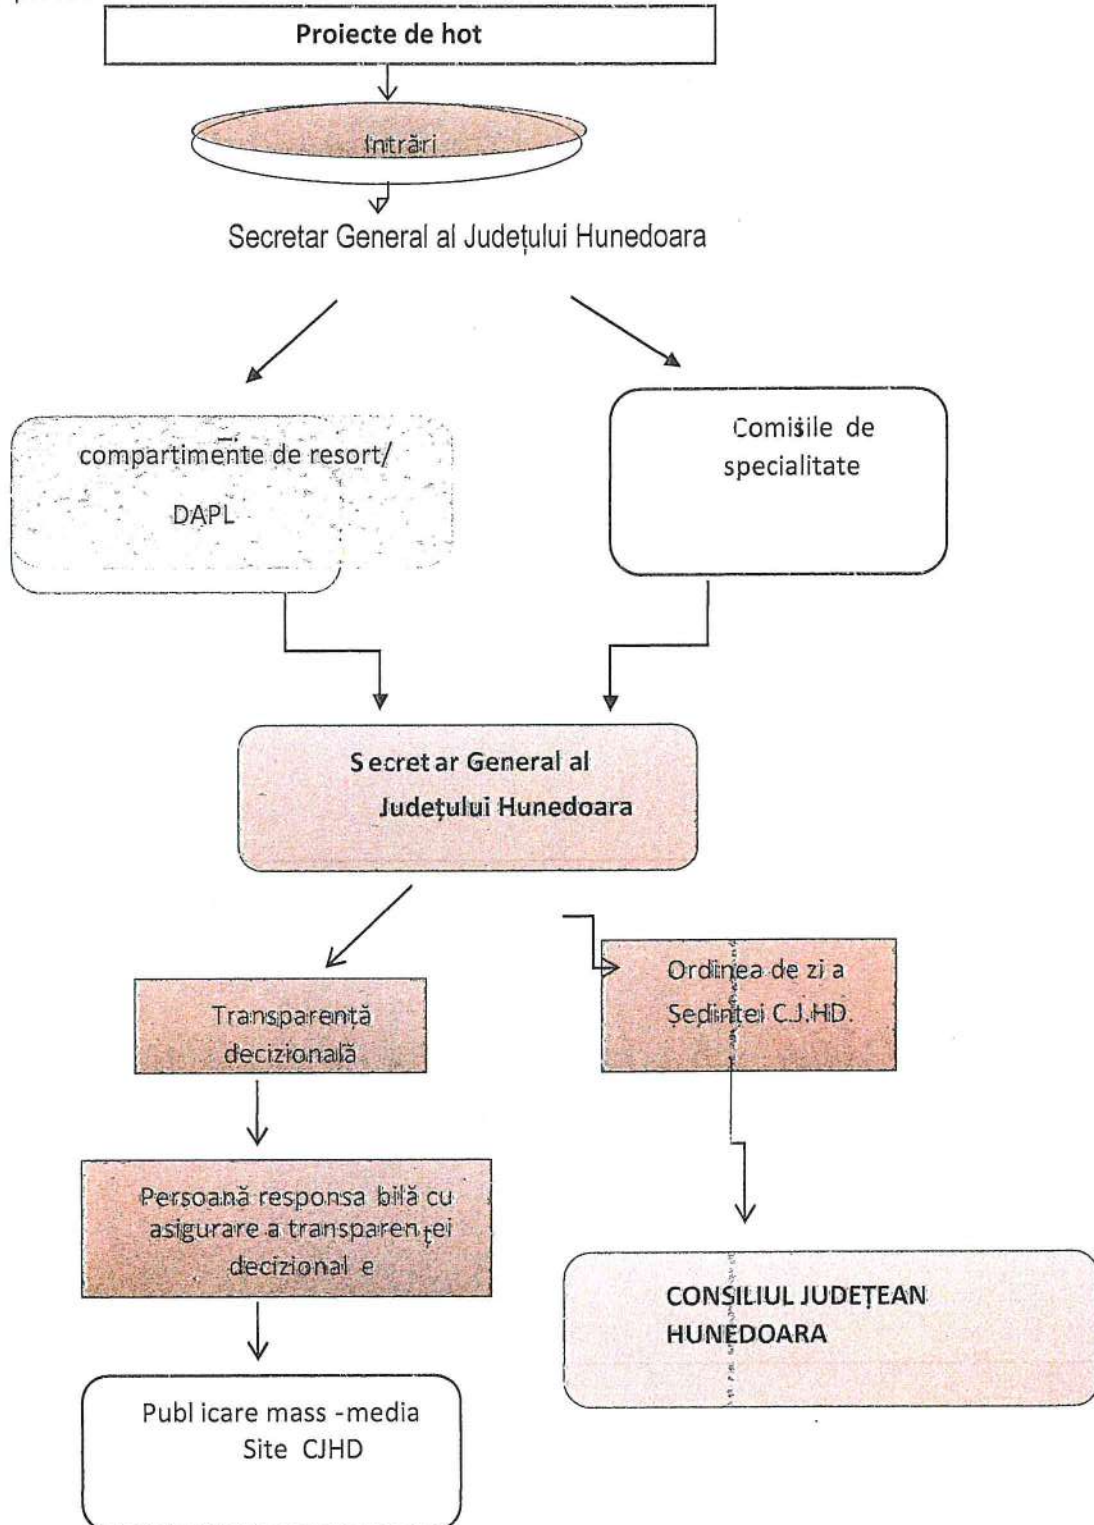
Proiecte de hot

Intrări

Secretar General al Județului Hunedoara

compartimente de resort/ DAPL

Comisile de specialitate

Secretar General al Județului Hunedoara

Transparentă decizională

Ordinea de zi a Ședintei C.J.HD.

Persoană responsabilă cu asigurare a transparenței decizionale

CONSILIUL JUDEȚEAN HUNEDOARA

Publicare mass-media Site CJHD